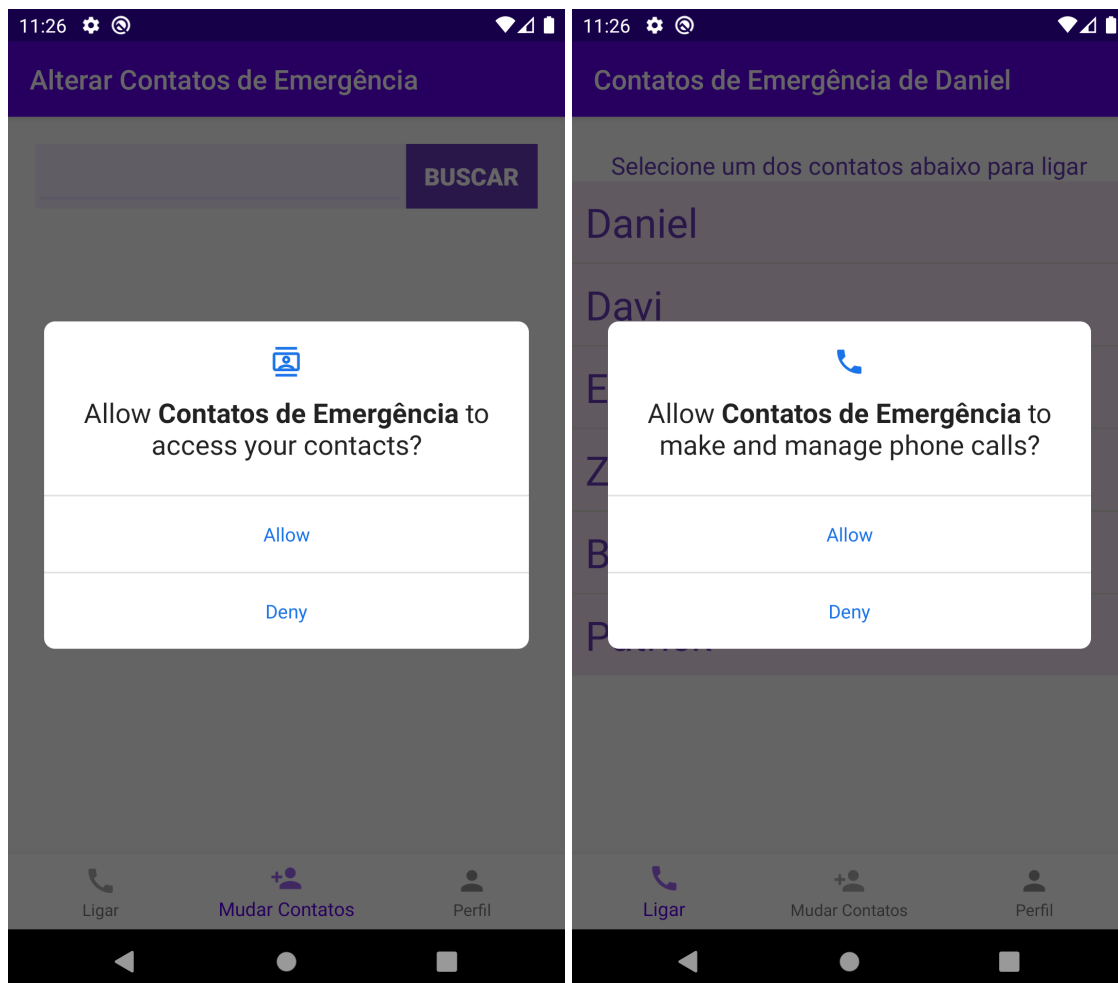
11:26

Alterar Contatos de Emergência

BUSCAR

Allow **Contatos de Emergência** to access your contacts?

Allow

Deny

Ligar

Mudar Contatos

Perfil

11:26

Contatos de Emergência de Daniel

Selecione um dos contatos abaixo para ligar

Daniel

Davi

E

Z

B

P

Allow **Contatos de Emergência** to make and manage phone calls?

Allow

Deny

Ligar

Mudar Contatos

Perfil